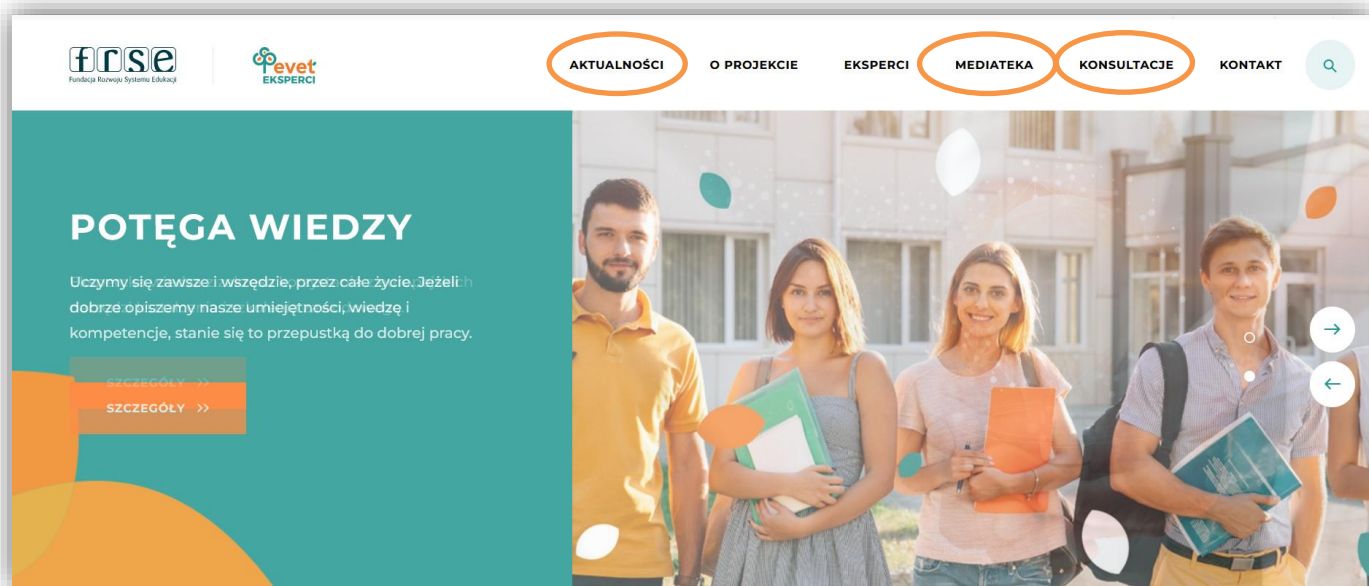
frse
Fundacja Rozwoju Systemu Edukacji

ecvet
EKSPERCI

AKTUALNOŚCI
O PROJEKCIE
EKSPERCI
MEDIATEKA
KONSULTACJE
KONTAKT

POTĘGA WIEDZY

Uczymy się zawsze i wszędzie, przez całe życie. Jeżeli dobrze opiszemy nasze umiejętności, wiedzę i kompetencje, stanie się to przepustką do dobrej pracy.

SZCZEGÓŁY >>

SZCZEGÓŁY >>